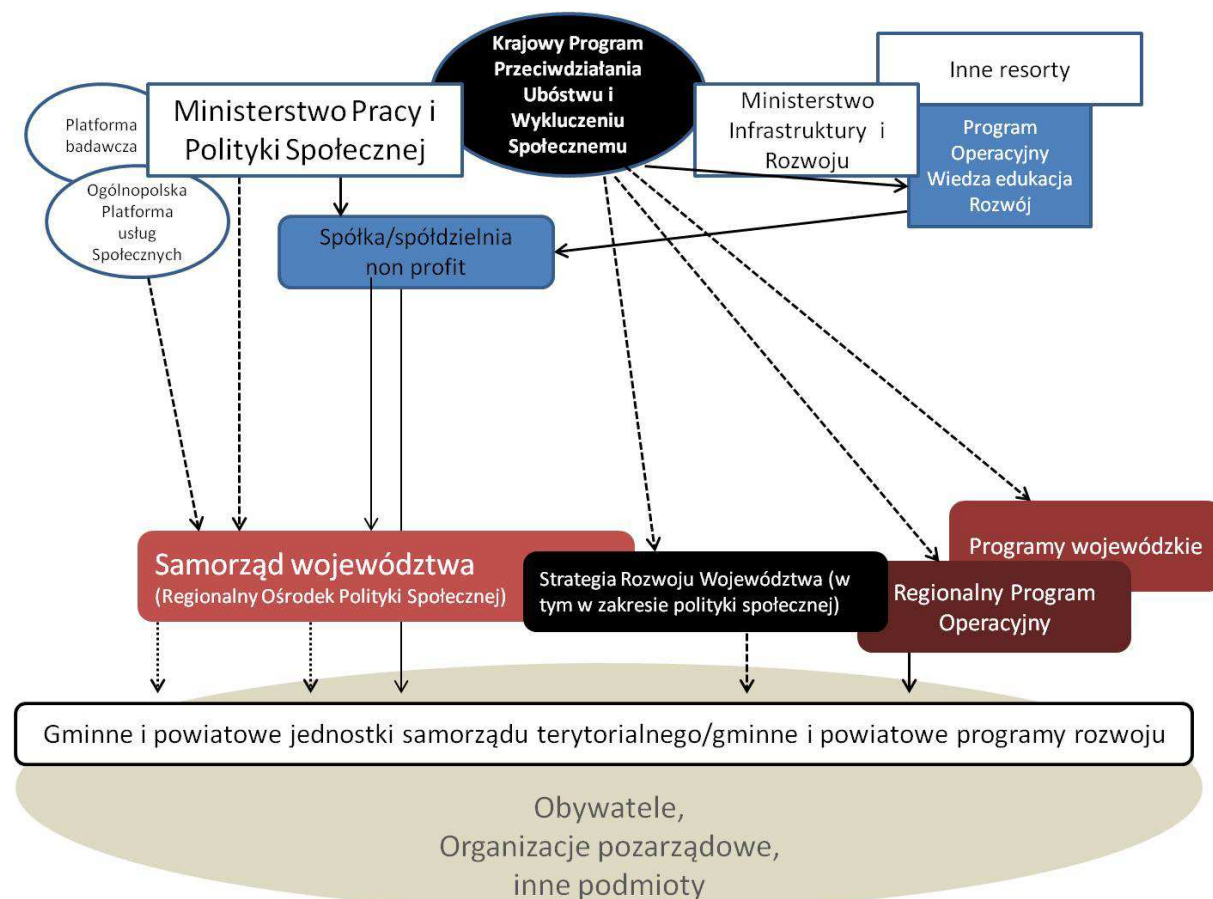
Krajowy Program Przeciwdziałania Ubóstwu i Wykluczeniu Społecznemu

Inne resorty

Platforma badawcza

Ministerstwo Pracy i Polityki Społecznej

Ministerstwo Infrastruktury i Rozwoju

Program Operacyjny Wiedza edukacja Rozwój

Ogólnopolska Platforma usług Społecznych

Spółka/spółdzielnia non profit

Programy wojewódzkie

Samorząd województwa (Regionalny Ośrodek Polityki Społecznej)

Strategia Rozwoju Województwa (w tym w zakresie polityki społecznej)

Regionalny Program Operacyjny

Gminne i powiatowe jednostki samorządu terytorialnego/gminne i powiatowe programy rozwoju

Obywatele, Organizacje pozarządowe, inne podmioty